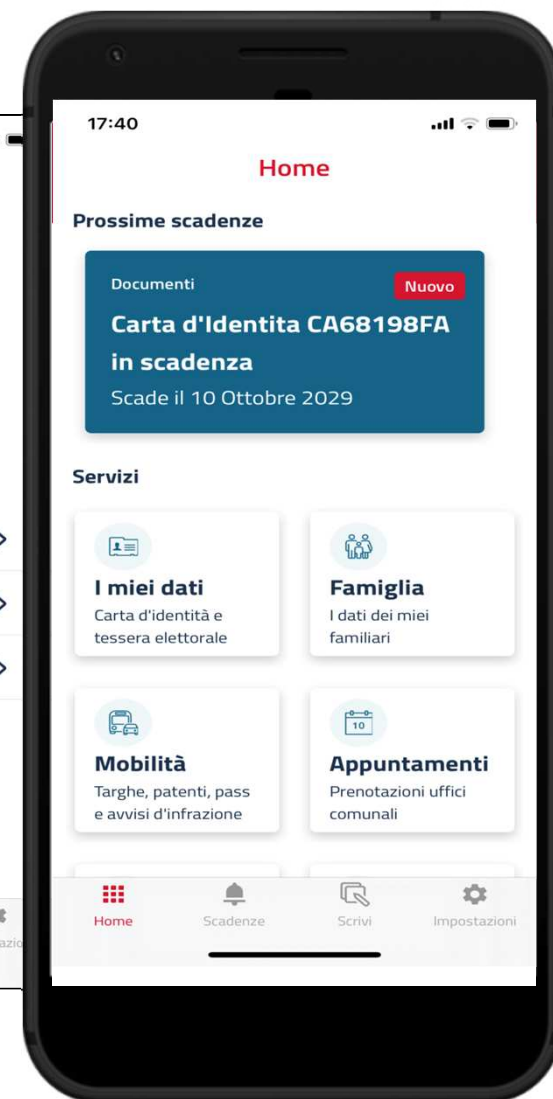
17:40

Home

Prossime scadenze

Documenti

Nuovo

Carta d'Identita CA68198FA in scadenza

Scade il 10 Ottobre 2029

Servizi

I miei dati

Carta d'identità e tessera elettorale

Famiglia

I dati dei miei familiari

Mobilità

Targhe, patenti, pass e avvisi d'infrazione

10

Appuntamenti

Prenotazioni uffici comunali

Home

Scadenze

Scrivi

Impostazioni

azio